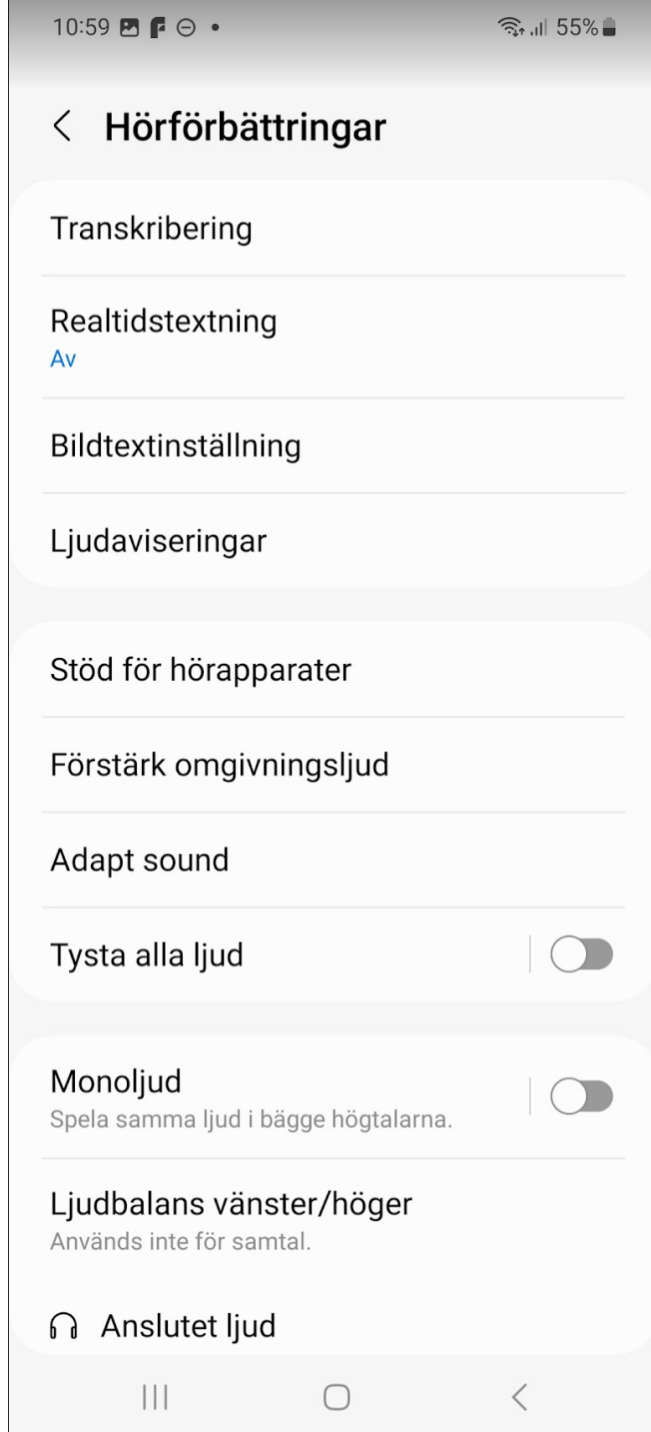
10:59 • 55%

< Hörförbättringar

Transkribering

Realtidstextning
Av

Bildtextinställning

Ljudaviseringar

Stöd för hörapparater

Förstärk omgivningsljud

Adapt sound

Tysta alla ljud

Monoljud
Spela samma ljud i bägge högtalarna.

Ljudbalans vänster/höger
Används inte för samtal.

Anslutet ljud